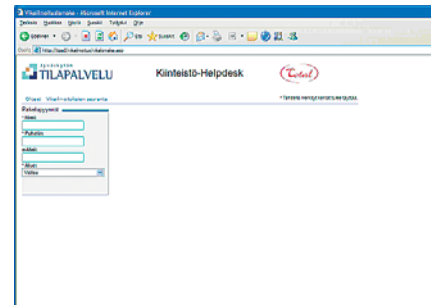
Vikailmoitusforme - Microsoft Internet Explorer
Tiedosto Muokkaa Näytä Suosikit Työkalut Ohje
Edellinen Etsi Suosikit
Osoite http://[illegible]
Jyväskylän
TILAPALVELU
Kiinteistö-Helpdesk
Total
Sivut Vikailmoitusten seuranta
* Tähdellä merkityt kentät ovat pakollisia
Palautepyyntö
* Nimi:
* Puhelin:
e-Mail:
* Aihe:
Valitse